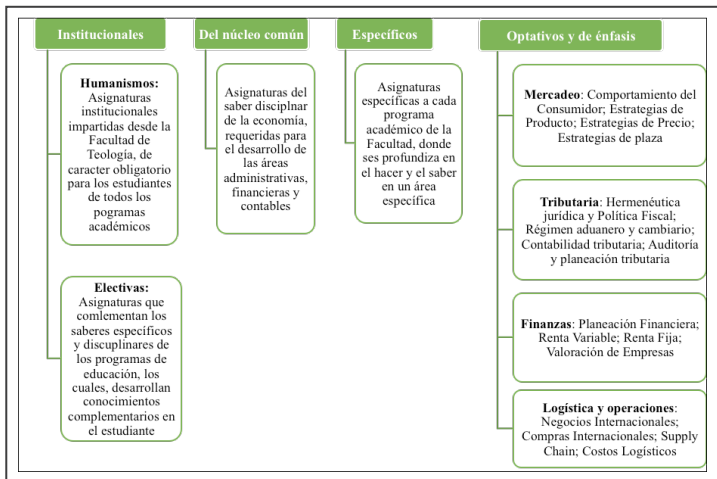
Institucionales

Humanismos: Asignaturas institucionales impartidas desde la Facultad de Teología, de caracter obligatorio para los estudiantes de todos los pogramas académicos

Electivas: Asignaturas que comlementan los saberes específicos y disciplinares de los programas de educación, los cuales, desarrollan conocimientos complementarios en el estudiante

Del núcleo común

Asignaturas del saber disciplnar de la economía, requeridas para el desarrollo de las áreas administrativas, financieras y contables

Específicos

Asignaturas específicas a cada programa académico de la Facultad, donde ses profundiza en el hacer y el saber en un área específica

Optativos y de énfasis

Mercadeo: Comportamiento del Consumidor; Estrategias de Producto; Estrategias de Precio; Estrategias de plaza

Tributaria: Hermenéutica jurídica y Política Fiscal; Régimen aduanero y cambiario; Contabilidad tributaria; Auditoría y planeación tributaria

Finanzas: Planeación Financiera; Renta Variable; Renta Fija; Valoración de Empresas

Logística y operaciones: Negocios Internacionales; Compras Internacionales; Supply Chain; Costos Logísticos